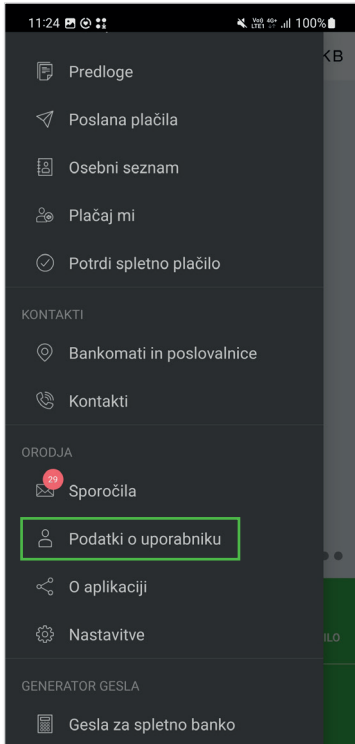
11:24

100%

KB

Predloge

Poslana plačila

Osebni seznam

Plačaj mi

Potrdi spletno plačilo

KONTAKTI

Bankomati in poslovalnice

Kontakti

ORODJA

29

Sporočila

Podatki o uporabniku

O aplikaciji

Nastavitve

ILO

GENERATOR GESLA

Gesla za spletno banko